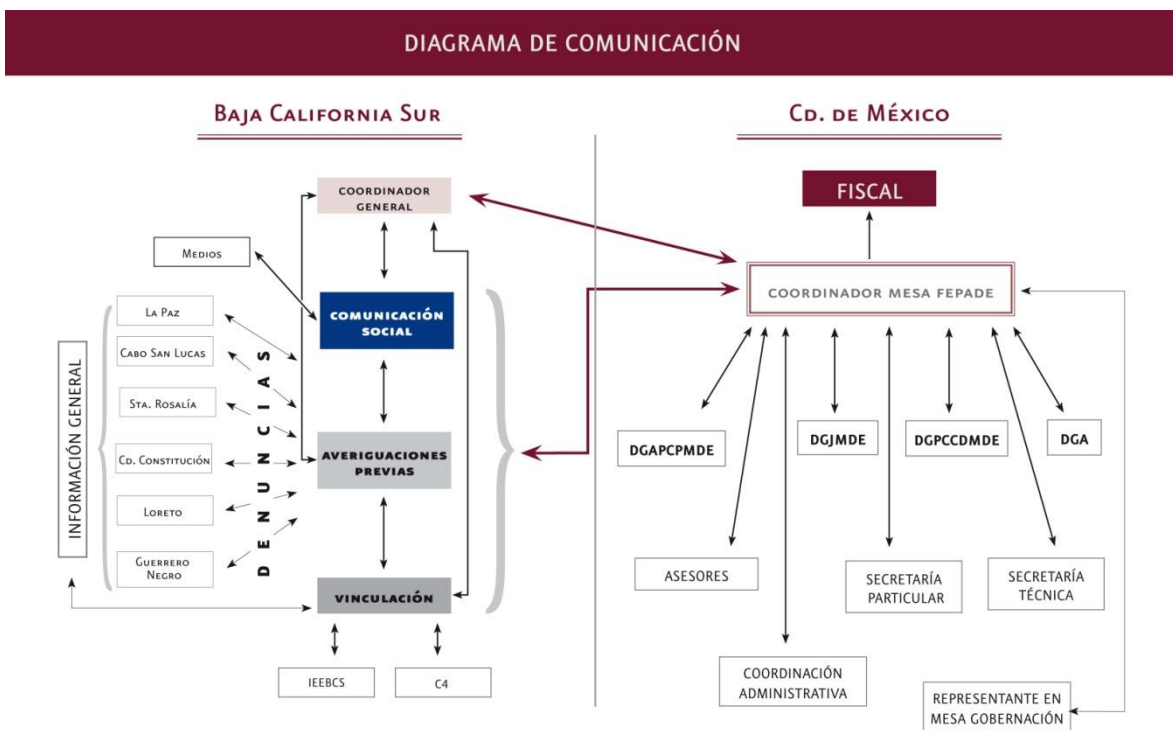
DIAGRAMA DE COMUNICACIÓN

Baja California Sur

Coordinador General

Medios

Comunicación Social

La Paz

Cabo San Lucas

Sta. Rosalía

Cd. Constitución

Loreto

Guerrero Negro

DENUNCIAS

Información General

Averiguaciones Previas

Vinculación

IEEBCS

C4

Cd. de México

FISCAL

COORDINADOR MESA FEPADE

DGAPCPMDE

DGJMDE

DGPCCDMDE

DGA

ASESORES

SECRETARÍA PARTICULAR

SECRETARÍA TÉCNICA

COORDINACIÓN ADMINISTRATIVA

REPRESENTANTE EN MESA GOBERNACIÓN